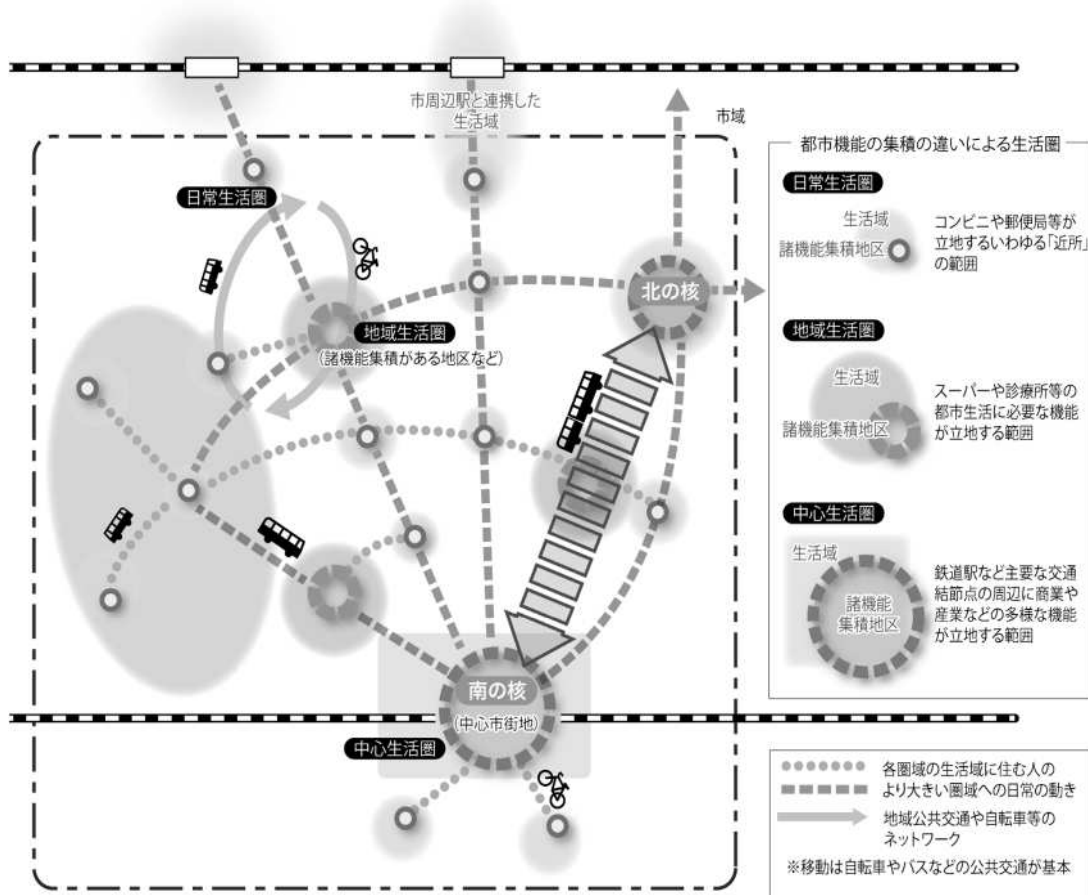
市周辺駅と連携した生活域

市域

日常生活圏

地域生活圏
(諸機能集積がある地区など)

北の核

南の核
(中心市街地)

中心生活圏

都市機能の集積の違いによる生活圏

日常生活圏

生活域

諸機能集積地区

コンビニや郵便局等が立地するいわゆる「近所」の範囲

地域生活圏

生活域

諸機能集積地区

スーパーや診療所等の都市生活に必要な機能が立地する範囲

中心生活圏

生活域

諸機能集積地区

鉄道駅など主要な交通結節点の周辺に商業や産業などの多様な機能が立地する範囲

各圏域の生活域に住む人のより大きい圏域への日常の動き

地域公共交通や自転車等のネットワーク

※移動は自転車やバスなどの公共交通が基本